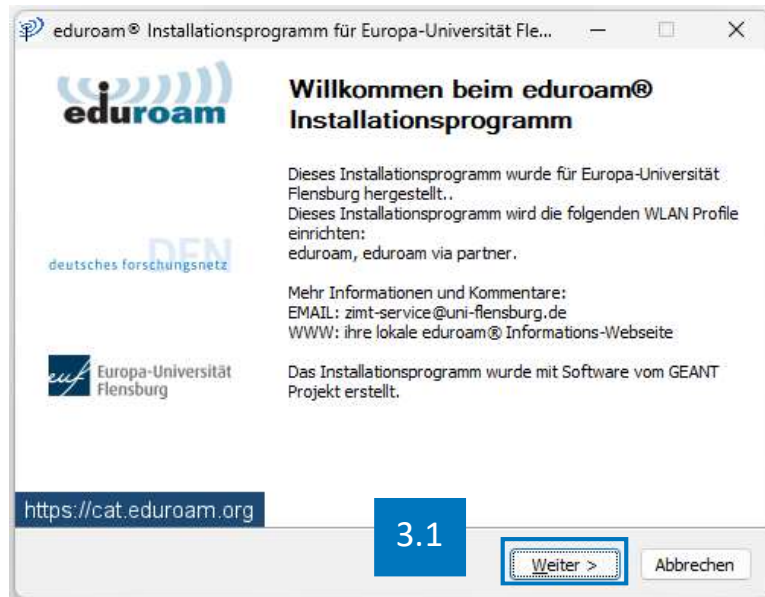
eduroam® Installationsprogramm für Europa-Universität Fle...

eduroam

Willkommen beim eduroam® Installationsprogramm

Dieses Installationsprogramm wurde für Europa-Universität Flensburg hergestellt..
Dieses Installationsprogramm wird die folgenden WLAN Profile einrichten:
eduroam, eduroam via partner.

DFN
deutsches forschungsnetz

Mehr Informationen und Kommentare:
EMAIL: zimt-service@uni-flensburg.de
WWW: ihre lokale eduroam® Informations-Webseite

euf Europa-Universität Flensburg

Das Installationsprogramm wurde mit Software vom GEANT Projekt erstellt.

https://cat.eduroam.org

3.1

Weiter >

Abbrechen